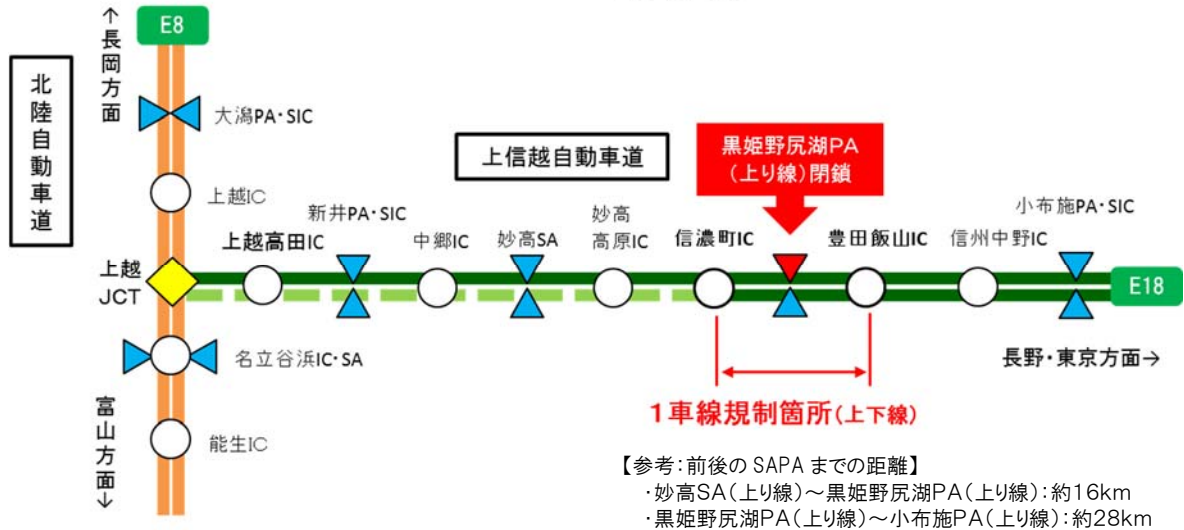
↑長岡方面

E8

北陸自動車道

大潟PA・SIC

上信越自動車道

黒姫野尻湖PA（上り線）閉鎖

上越IC

新井PA・SIC

妙高高原IC

小布施PA・SIC

上越高田IC

中郷IC

妙高SA

信濃町IC

豊田飯山IC

信州中野IC

上越JCT

E18

名立谷浜IC・SA

長野・東京方面→

1車線規制箇所（上下線）

富山方面↓

能生IC

【参考：前後のSAPAまでの距離】
・妙高SA（上り線）～黒姫野尻湖PA（上り線）：約16km
・黒姫野尻湖PA（上り線）～小布施PA（上り線）：約28km